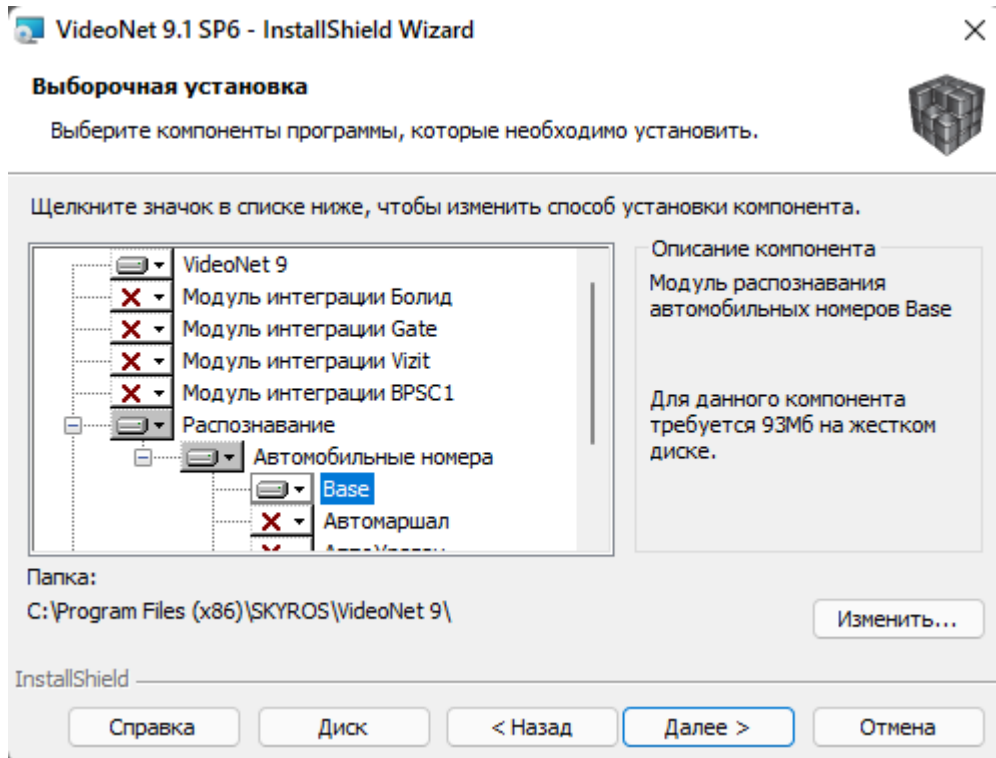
VideoNet 9.1 SP6 - InstallShield Wizard

×

Выборочная установка

Выберите компоненты программы, которые необходимо установить.

Щелкните значок в списке ниже, чтобы изменить способ установки компонента.

VideoNet 9
Модуль интеграции Болид
Модуль интеграции Gate
Модуль интеграции Vizit
Модуль интеграции BPSC1
Распознавание
Автомобильные номера
Base
Автомаршал
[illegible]

Описание компонента

Модуль распознавания автомобильных номеров Base

Для данного компонента требуется 93Мб на жестком диске.

Папка:
C:\Program Files (x86)\SKYROS\VideoNet 9\

Изменить...

InstallShield

Справка
Диск
< Назад
Далее >
Отмена